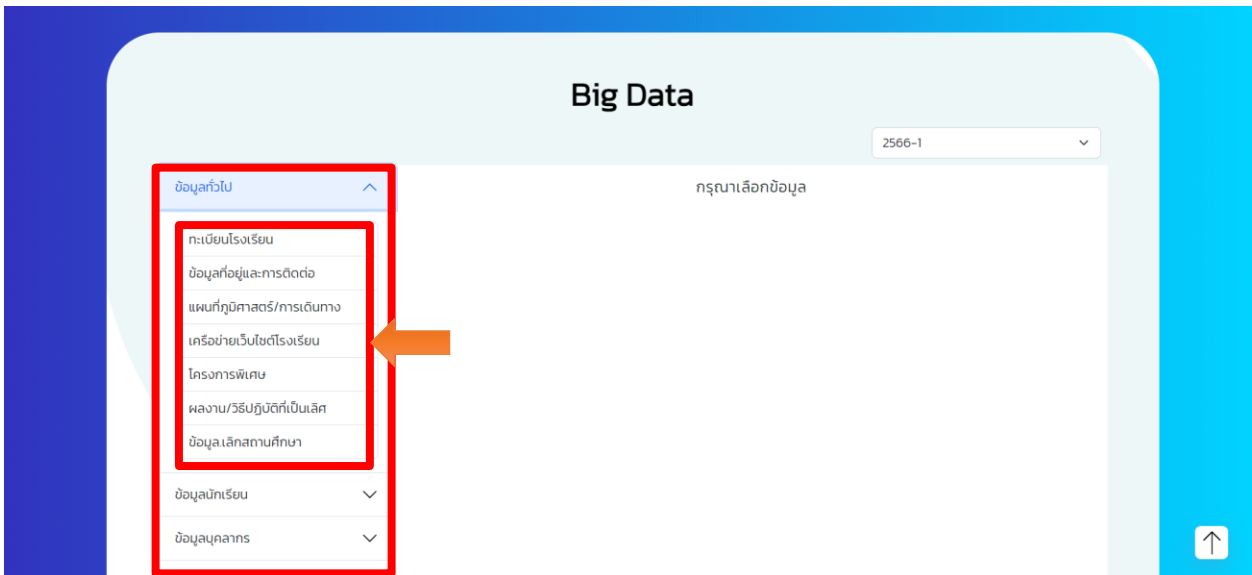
Big Data

2566-1

ข้อมูลทั่วไป

ทะเบียนโรงเรียน
ข้อมูลที่อยู่และการติดต่อ
แผนที่ภูมิศาสตร์/การเดินทาง
เครือข่ายเว็บไซต์โรงเรียน
โครงการพิเศษ
ผลงาน/วิธีปฏิบัติที่เป็นเลิศ
ข้อมูล.เลิกสถานศึกษา

ข้อมูลนักเรียน

ข้อมูลบุคลากร

กรุณาเลือกข้อมูล